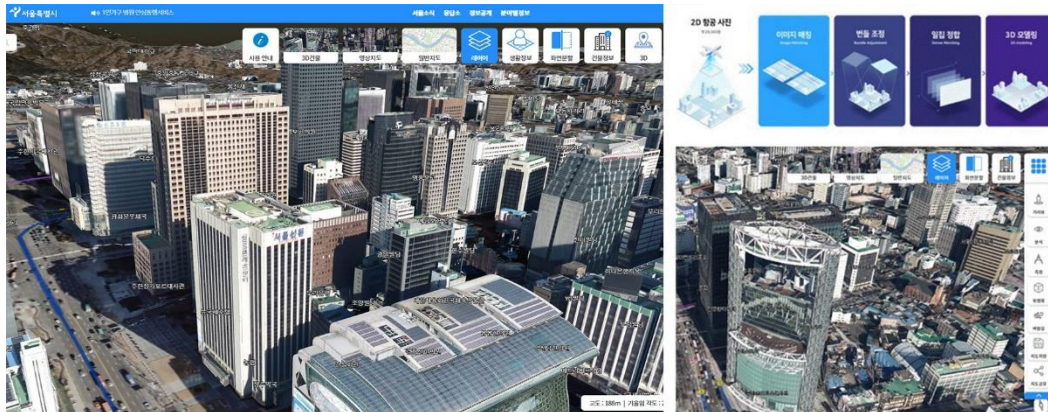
서울특별시

1인가구 병원안심동행서비스

서울소식 응답소 정보공개 분야별정보

사용 안내 3D건물 영상지도 일반지도 레이어 생활정보 화면분할 건물정보 3D

서울신문

고도 : 188m | 기울임 각도 : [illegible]

2D 항공 사진

이미지 매칭

번들 조정

밀집 정합

3D 모델링

3D건물 영상지도 일반지도 레이어 화면분할 건물정보